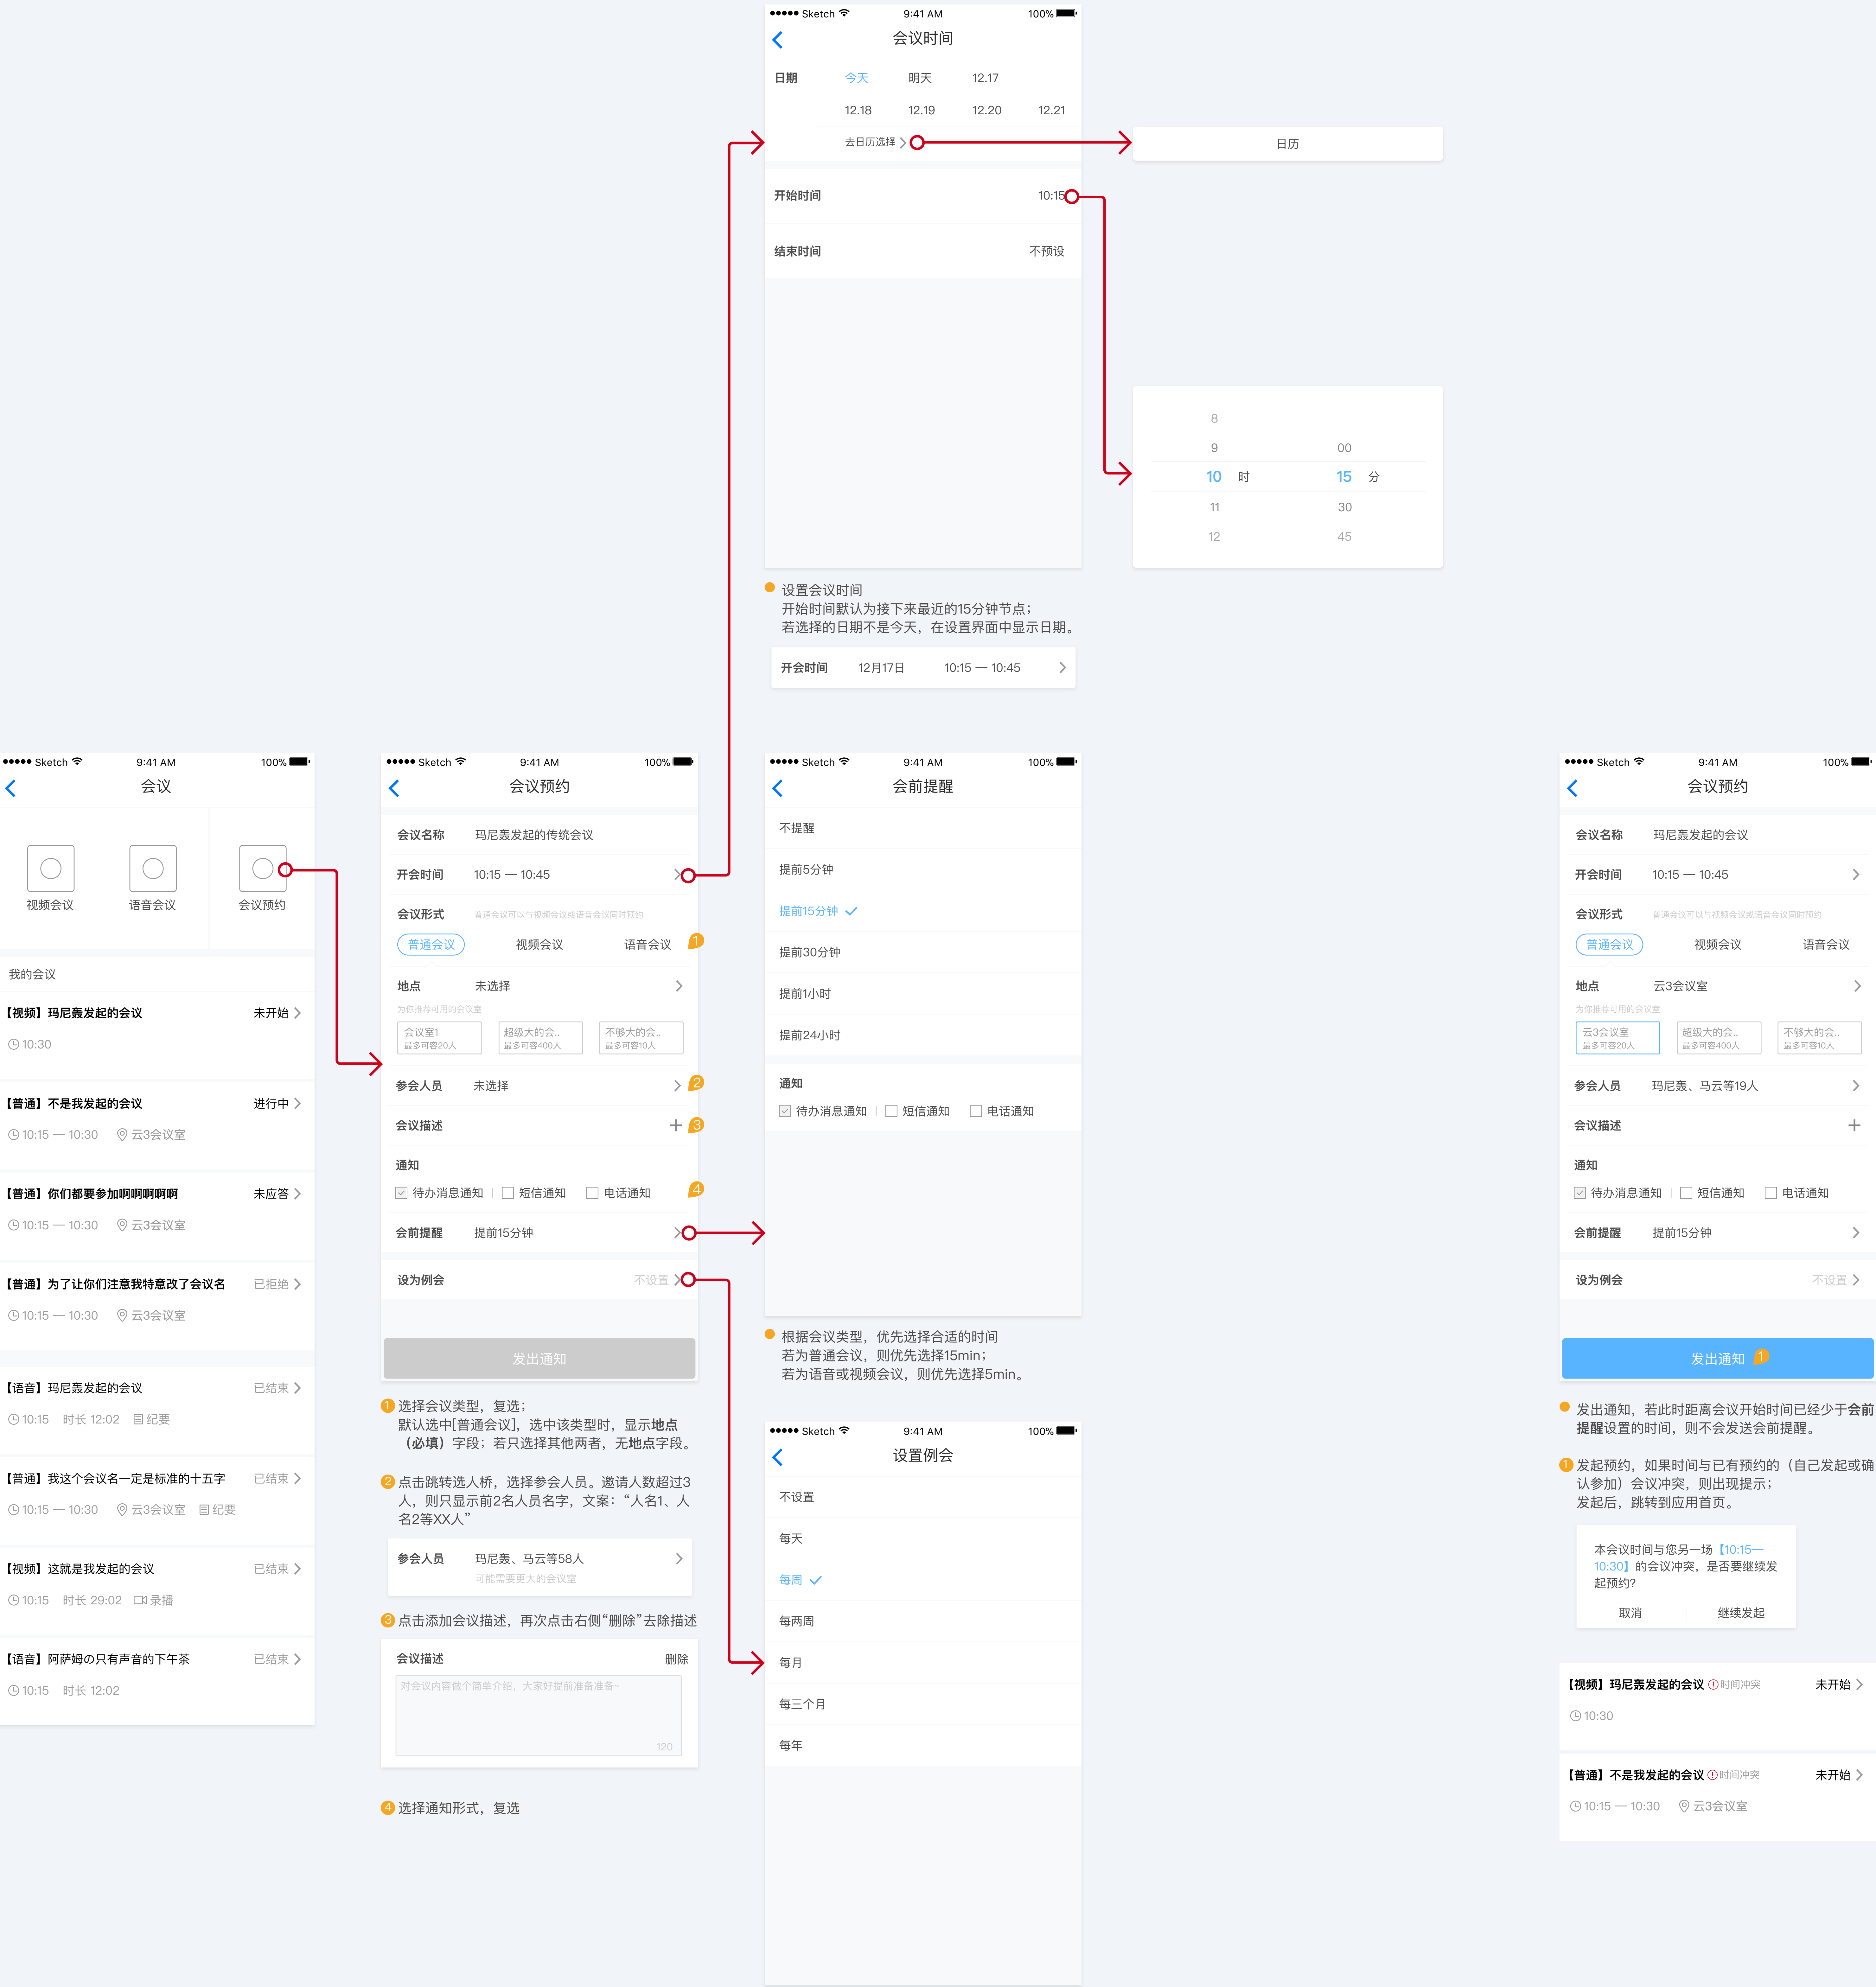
●●●●● Sketch 9:41 AM 100%
会议时间
日期 今天 明天 12.17
12.18 12.19 12.20 12.21
去日历选择 >
日历
开始时间 10:15
结束时间 不预设

8
9 00
10 时 15 分
11 30
12 45

设置会议时间
开始时间默认为接下来最近的15分钟节点；
若选择的日期不是今天，在设置界面中显示日期。

开会时间 12月17日 10:15 — 10:45 >

●●●●● Sketch 9:41 AM 100%
会议
视频会议 语音会议 会议预约
我的会议
【视频】玛尼轰发起的会议 未开始 >
10:30
【普通】不是我发起的会议 进行中 >
10:15 — 10:30 云3会议室
【普通】你们都要参加啊啊啊啊啊 未应答 >
10:15 — 10:30 云3会议室
【普通】为了让你们注意我特意改了会议名 已拒绝 >
10:15 — 10:30 云3会议室
【语音】玛尼轰发起的会议 已结束 >
10:15 时长 12:02 纪要
【普通】我这个会议名一定是标准的十五字 已结束 >
10:15 — 10:30 云3会议室 纪要
【视频】这就是我发起的会议 已结束 >
10:15 时长 29:02 录播
【语音】阿萨姆の只有声音的下午茶 已结束 >
10:15 时长 12:02

●●●●● Sketch 9:41 AM 100%
会议预约
会议名称 玛尼轰发起的传统会议
开会时间 10:15 — 10:45
会议形式 普通会议可以与视频会议或语音会议同时预约
普通会议 视频会议 语音会议 1
地点 未选择 >
为你推荐可用的会议室
会议室1 最多可容20人 | 超级大的会.. 最多可容400人 | 不够大的会.. 最多可容10人
参会人员 未选择 > 2
会议描述 + 3
通知
待办消息通知 | 短信通知 电话通知 4
会前提醒 提前15分钟 >
设为例会 不设置 >
发出通知

1 选择会议类型，复选；
默认选中[普通会议]，选中该类型时，显示地点（必填）字段；若只选择其他两者，无地点字段。

2 点击跳转选人桥，选择参会人员。邀请人数超过3人，则只显示前2名人员名字，文案：“人名1、人名2等XX人”

参会人员 玛尼轰、马云等58人 >
可能需要更大的会议室

3 点击添加会议描述，再次点击右侧“删除”去除描述

会议描述 删除
对会议内容做个简单介绍，大家好提前准备准备~
120

4 选择通知形式，复选

●●●●● Sketch 9:41 AM 100%
会前提醒
不提醒
提前5分钟
提前15分钟 ✓
提前30分钟
提前1小时
提前24小时
通知
待办消息通知 | 短信通知 电话通知

根据会议类型，优先选择合适的时间
若为普通会议，则优先选择15min；
若为语音或视频会议，则优先选择5min。

●●●●● Sketch 9:41 AM 100%
设置例会
不设置
每天
每周 ✓
每两周
每月
每三个月
每年

●●●●● Sketch 9:41 AM 100%
会议预约
会议名称 玛尼轰发起的会议
开会时间 10:15 — 10:45 >
会议形式 普通会议可以与视频会议或语音会议同时预约
普通会议 视频会议 语音会议
地点 云3会议室 >
为你推荐可用的会议室
云3会议室 最多可容20人 | 超级大的会.. 最多可容400人 | 不够大的会.. 最多可容10人
参会人员 玛尼轰、马云等19人 >
会议描述 +
通知
待办消息通知 | 短信通知 电话通知
会前提醒 提前15分钟 >
设为例会 不设置 >
发出通知 1

发出通知，若此时距离会议开始时间已经少于会前提醒设置的时间，则不会发送会前提醒。

1 发起预约，如果时间与已有预约的（自己发起或确认参加）会议冲突，则出现提示；
发起后，跳转到应用首页。

本会议时间与您另一场【10:15—10:30】的会议冲突，是否要继续发起预约?
取消 继续发起

【视频】玛尼轰发起的会议 时间冲突 未开始 >
10:30
【普通】不是我发起的会议 时间冲突 未开始 >
10:15 — 10:30 云3会议室